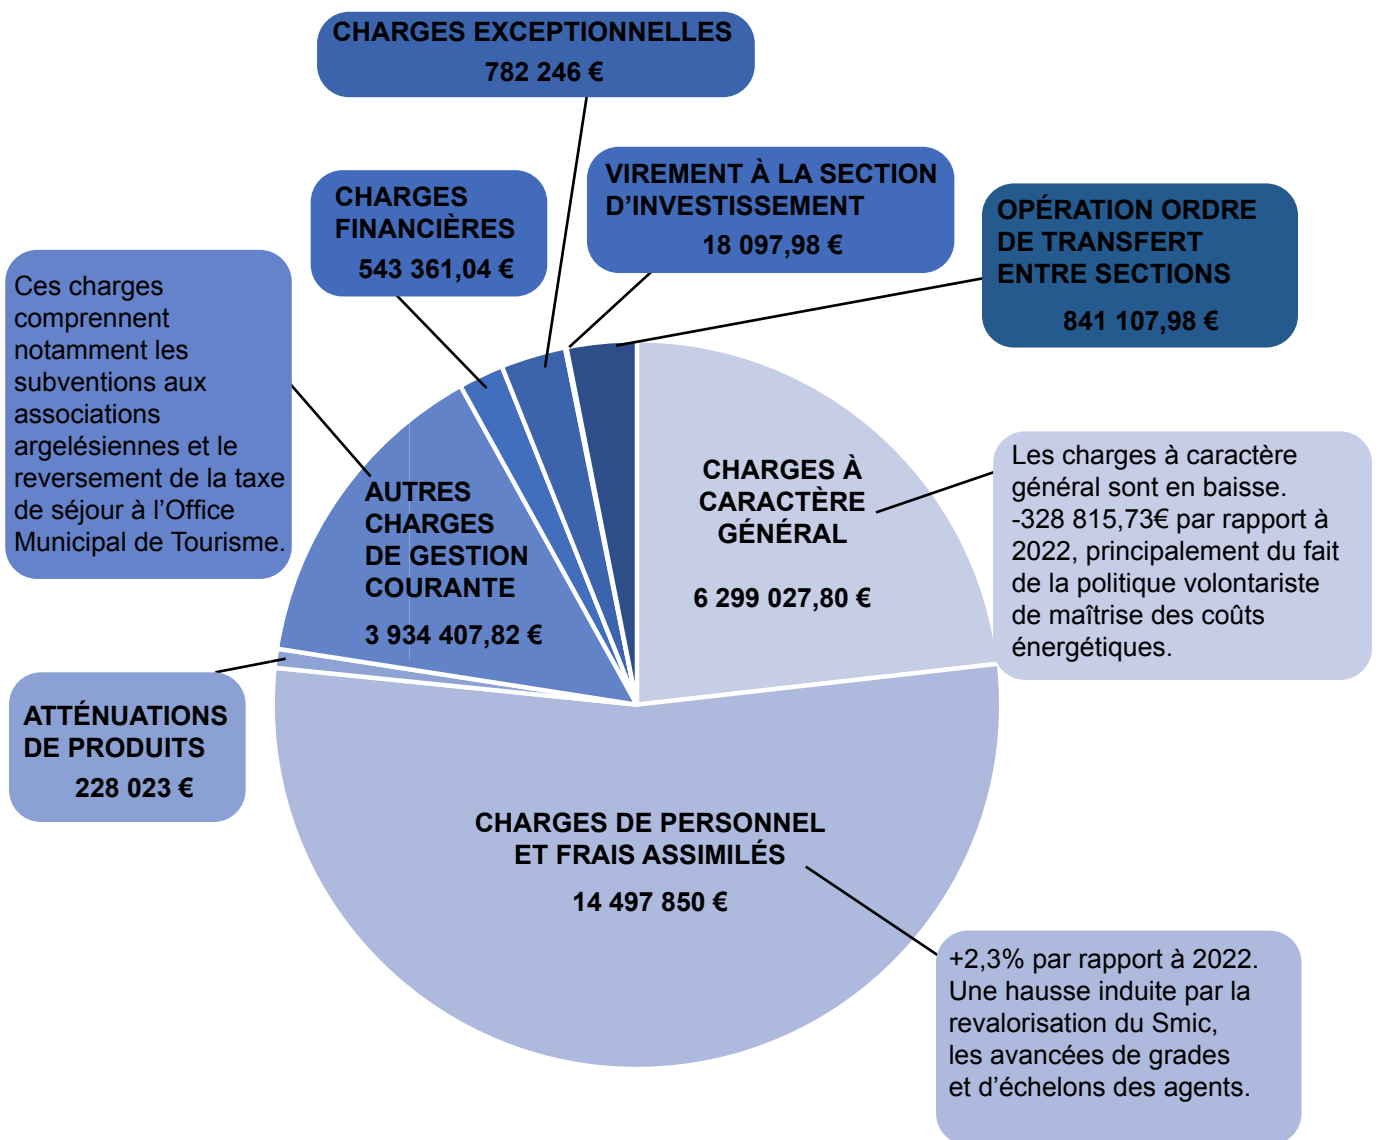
CHARGES EXCEPTIONNELLES
782 246 €

CHARGES FINANCIÈRES
543 361,04 €

VIREMENT À LA SECTION D'INVESTISSEMENT
18 097,98 €

OPÉRATION ORDRE DE TRANSFERT ENTRE SECTIONS
841 107,98 €

Ces charges comprennent notamment les subventions aux associations argelésiennes et le reversement de la taxe de séjour à l'Office Municipal de Tourisme.

AUTRES CHARGES DE GESTION COURANTE
3 934 407,82 €

CHARGES À CARACTÈRE GÉNÉRAL
6 299 027,80 €

Les charges à caractère général sont en baisse. -328 815,73€ par rapport à 2022, principalement du fait de la politique volontariste de maîtrise des coûts énergétiques.

ATTÉNUATIONS DE PRODUITS
228 023 €

CHARGES DE PERSONNEL ET FRAIS ASSIMILÉS
14 497 850 €

+2,3% par rapport à 2022. Une hausse induite par la revalorisation du Smic, les avancées de grades et d'échelons des agents.